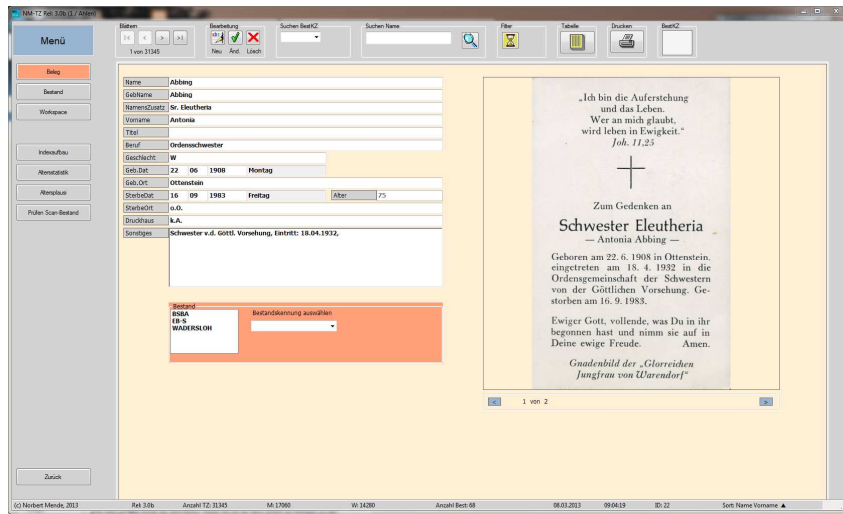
NM-TZ Rel. 3.0b (1 / Anton)

Menü

Blättern
1 von 31345

Bearbeitung
Neu Änd. Lösch

Suchen BestKZ

Suchen Name

Filter

Tabelle

Drucken

BestKZ

Beleg
Bestand
Workspace

Indexaufbau
Altersstatistik
Alterspiausi
Prüfen Scan-Bestand

Zurück

| Name | Abbing |
|---|---|
| GebName | Abbing |
| NamensZusatz | Sr. Eleutheria |
| Vorname | Antonia |
| Titel | |
| Beruf | Ordensschwester |
| Geschlecht | W |
| Geb.Dat | 22 06 1908 Montag |
| Geb.Ort | Ottenstein |
| SterbeDat | 16 09 1983 Freitag Alter 75 |
| SterbeOrt | o.O. |
| Druckhaus | k.A. |
| Sonstiges | Schwester v.d. Göttl. Vorsehung, Eintritt: 18.04.1932, |

Bestand
BSBA
EB-S
WADERSLOH

Bestandskennung auswählen

„Ich bin die Auferstehung und das Leben. Wer an mich glaubt, wird leben in Ewigkeit."
Joh. 11,25

Zum Gedenken an

Schwester Eleutheria
— Antonia Abbing —

Geboren am 22. 6. 1908 in Ottenstein, eingetreten am 18. 4. 1932 in die Ordensgemeinschaft der Schwestern von der Göttlichen Vorsehung. Gestorben am 16. 9. 1983.

Ewiger Gott, vollende, was Du in ihr begonnen hast und nimm sie auf in Deine ewige Freude. Amen.

Gnadenbild der „Glorreichen Jungfrau von Warendorf"

1 von 2

(c) Norbert Mende, 2013 Rel. 3.0b Anzahl TZ: 31345 M: 17060 W: 14280 Anzahl Best: 68 08.03.2013 09:04:19 ID: 22 Sort: Name Vorname ▲